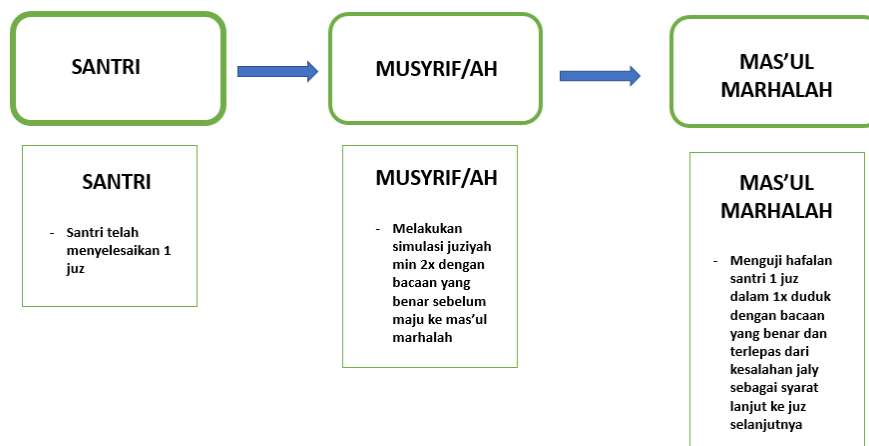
SANTRI

MUSYRIF/AH

MAS’UL MARHALAH

SANTRI

- Santri telah menyelesaikan 1 juz

MUSYRIF/AH

- Melakukan simulasi juziyah min 2x dengan bacaan yang benar sebelum maju ke mas’ul marhalah

MAS’UL MARHALAH

- Menguji hafalan santri 1 juz dalam 1x duduk dengan bacaan yang benar dan terlepas dari kesalahan jaly sebagai syarat lanjut ke juz selanjutnya